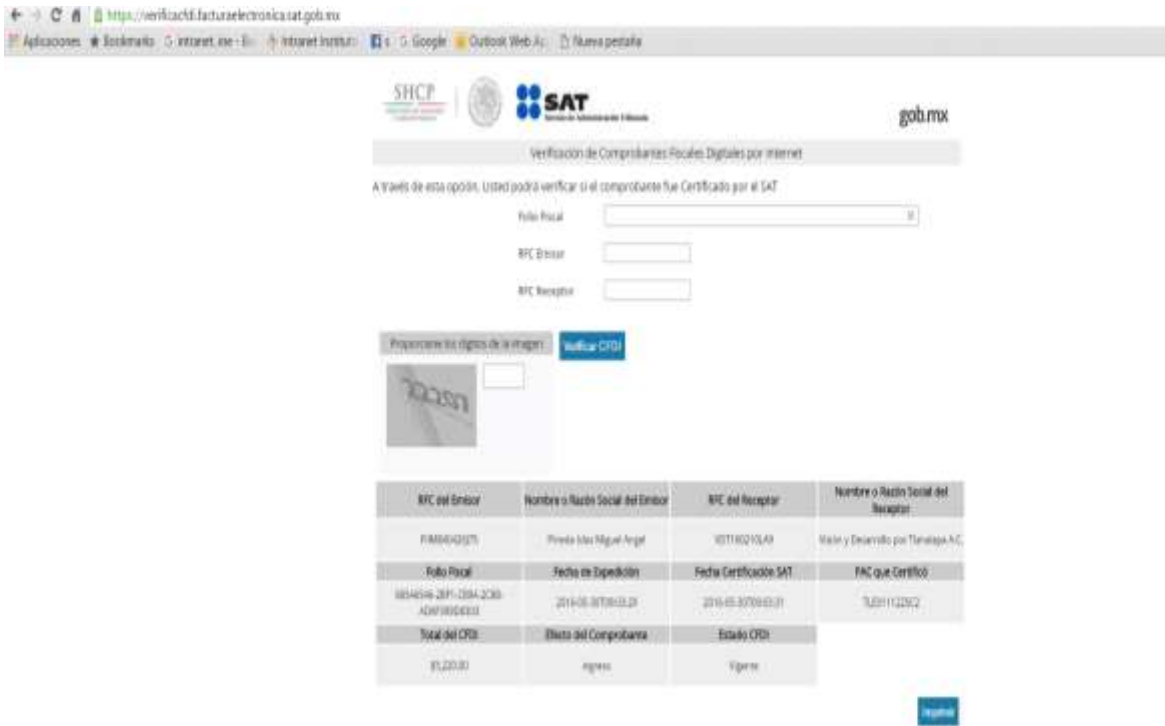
https://verificacfdi.facturaelectronica.sat.gob.mx

Aplicaciones Bookmarks intranet.me - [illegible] Intranet Institu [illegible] Google Outlook Web Ap Nueva pestaña

SHCP

SAT

gob.mx

Verificación de Comprobantes Fiscales Digitales por Internet

A través de esta opción, Usted podrá verificar si el comprobante fue Certificado por el SAT

Folio Fiscal

RFC Emisor

RFC Receptor

Proporcione los dígitos de la imagen

Verificar CFDI

| RFC del Emisor | Nombre o Razón Social del Emisor | RFC del Receptor | Nombre o Razón Social del Receptor |
|---|---|---|---|
| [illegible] | Pineda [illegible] Miguel Angel | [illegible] | Visión y Desarrollo por Tlanalapa A.C. |
| Folio Fiscal | Fecha de Expedición | Fecha Certificación SAT | PAC que Certificó |
| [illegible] | 2016-05-30T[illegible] | 2016-05-30T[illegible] | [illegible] |
| Total del CFDI | Efecto del Comprobante | Estado CFDI | |
| $1,220.00 | Ingreso | Vigente | |

Imprimir